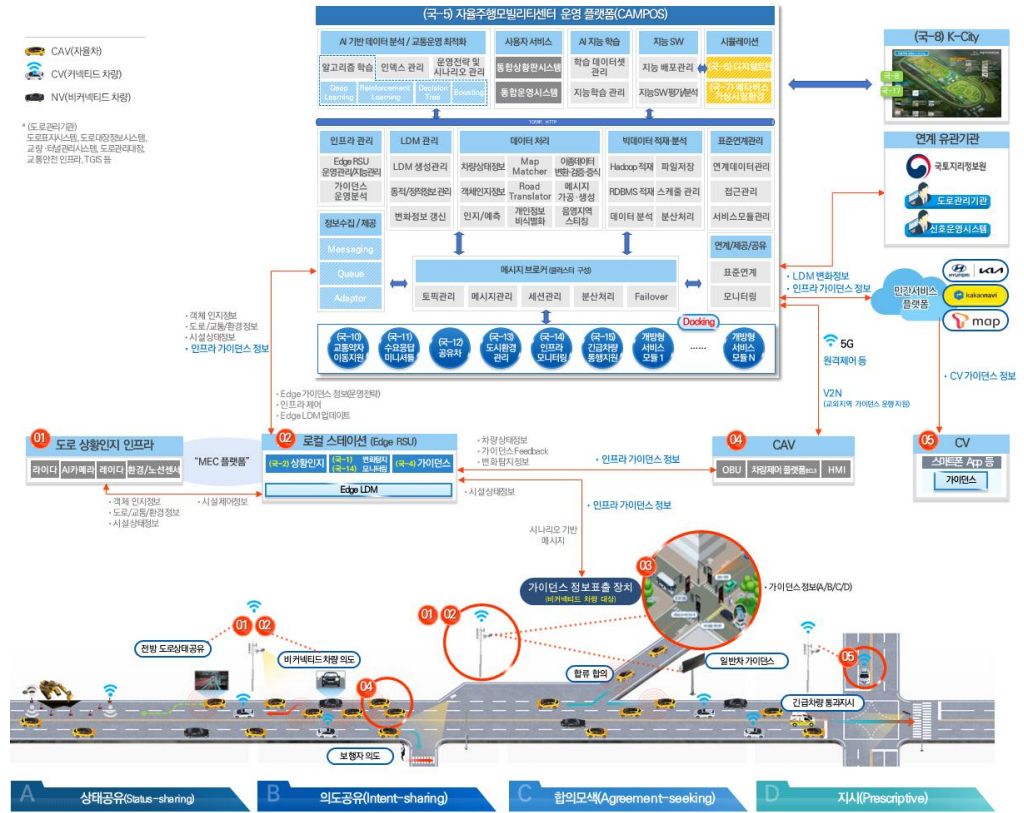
CAV(자율차)
CV(커넥티드 차량)
NV(비커넥티드 차량)

* (도로관리기관)
도로표지시스템, 도로대장정보시스템, 교량·터널관리시스템, 도로관리대장, 교통안전 인프라, TGIS 등

(국-5) 자율주행모빌리티센터 운영 플랫폼(CAMPOS)

AI 기반 데이터 분석 / 교통운영 최적화
알고리즘 학습
인덱스 관리
운영전략 및 시나리오 관리
Deep Learning
Reinforcement Learning
Decision Tree
Boosting

사용자 서비스
통합상황판시스템
통합운영시스템

AI 지능 학습
학습 데이터셋 관리
지능학습 관리

지능 SW
지능 배포관리
지능SW평가분석

시뮬레이션
(국-6) 디지털트윈
(국-7) 메타버스 가상시험환경

인프라 관리
Edge RSU 운영관리/지능관리
가이던스 운영분석

LDM 관리
LDM 생성관리
동적/정적정보 관리
변화정보 갱신

데이터 처리
차량상태정보
Map Matcher
이동데이터 변화·검증·증식
객체인지정보
Road Translator
메시지 가공·생성
인지/예측
개인정보 비식별화
음영지역 스티칭

빅데이터 적재·분석
Hadoop 적재
파일저장
RDBMS 적재
스케줄 관리
데이터 분석
분산처리

표준연계관리
연계데이터관리
접근관리
서비스모듈관리

정보수집 / 제공
Messaging
Queue
Adaptor

메시지 브로커 (클러스터 구성)
토픽관리
메시지관리
세션관리
분산처리
Failover

연계/제공/공유
표준연계
모니터링

(국-10) 교통약자 이동지원
(국-11) 수요응답 미니셔틀
(국-12) 공유차
(국-13) 도시환경 관리
(국-14) 인프라 모니터링
(국-15) 긴급차량 통행지원
개방형 서비스 모듈 1
......
개방형 서비스 모듈 N
Docking

(국-8) K-City

연계 유관기관
국토지리정보원
도로관리기관
신호운영시스템

민간서비스 플랫폼
kakaomavi
map

· LDM 변화정보
· 인프라 가이던스 정보
5G
원격제어 등
V2N
(교외지역 가이던스 운행 지원)
· CV 가이던스 정보

· 객체 인지정보
· 도로/교통/환경정보
· 시설상태정보
· 인프라 가이던스 정보

· Edge 가이던스 정보(운영현황)
· 인프라 제어
· Edge LDM 업데이트

01 도로 상황인지 인프라
라이다
AI카메라
레이더
환경/노선센서
"MEC 플랫폼"

02 로컬 스테이션 (Edge RSU)
(국-2) 상황인지
(국-1) (국-14) 변화탐지 모니터링
(국-4) 가이던스
Edge LDM

· 차량상태정보
· 가이던스 Feedback
· 변화탐지정보
· 인프라 가이던스 정보

04 CAV
OBU
차량제어 플랫폼
HMI

05 CV
스마트폰 App 등
가이던스

· 객체 인지정보
· 도로/교통/환경정보
· 시설상태정보
· 시설제어정보
· 시설상태정보

· 인프라 가이던스 정보
시나리오 기반 메시지

가이던스 정보표출 장치
(비커넥티드 차량 대상)
03
· 가이던스 정보(A/B/C/D)

01 02
전방 도로상태 공유
비커넥티드 차량 의도
04
보행자 의도
합류 합의
일반차 가이던스
05
긴급차량 통과지시

A 상태공유(Status-sharing)
B 의도공유(Intent-sharing)
C 합의모색(Agreement-seeking)
D 지시(Prescriptive)